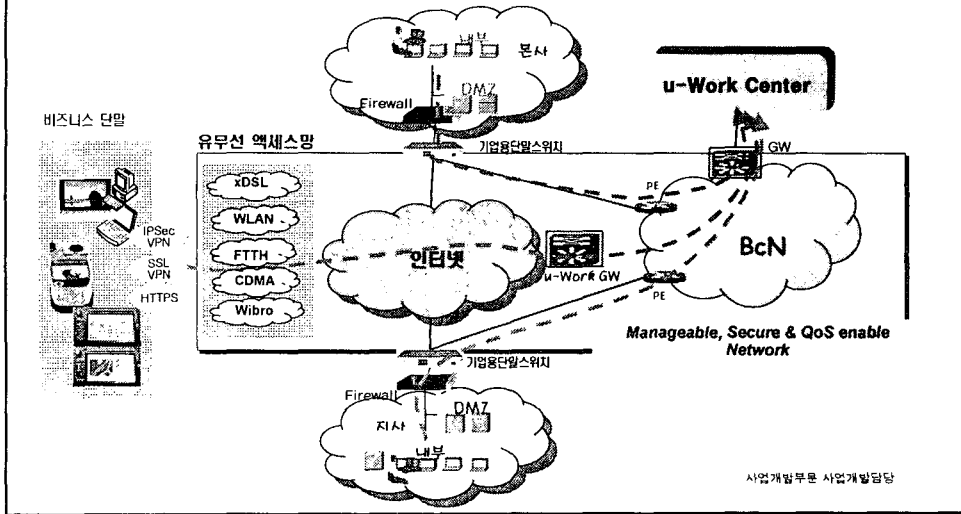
내부
본사
DMZ
Firewall
u-Work Center
비즈니스 단말
유무선 액세스망
기업용단말스위치
GW
xDSL
WLAN
PE
IPSec VPN
SSL VPN
HTTPS
FTTH
CDMA
Wibro
인터넷
u-Work GW
BcN
PE
Manageable, Secure & QoS enable Network
기업용단말스위치
Firewall
DMZ
지사
내부
사업개발부문 사업개발담당